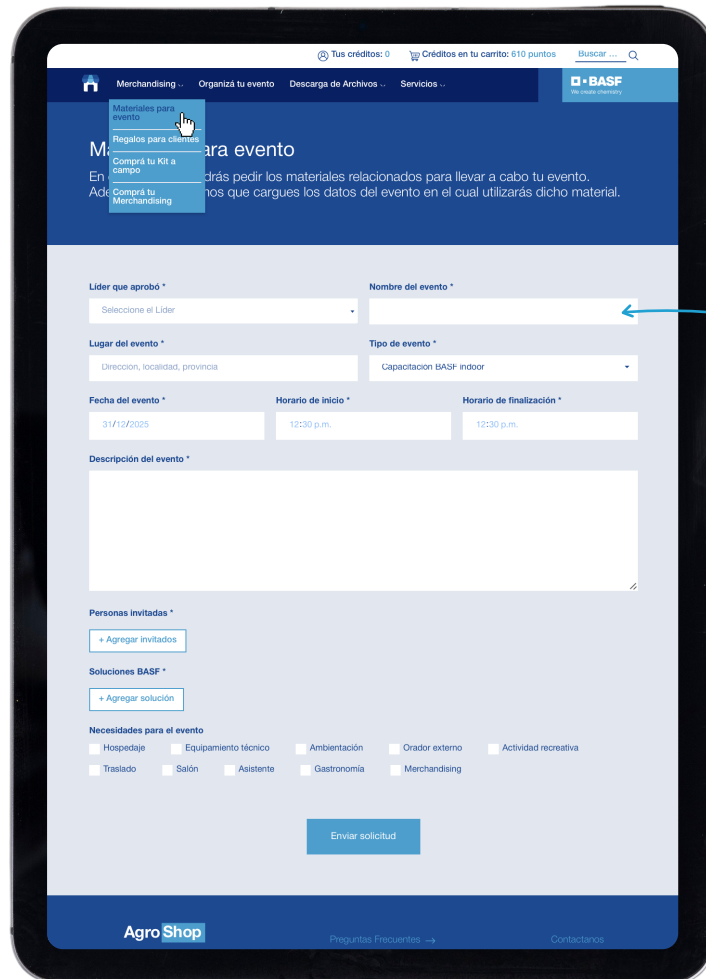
Tus créditos: 0 Créditos en tu carrito: 610 puntos Buscar ...

Merchandising Organizá tu evento Descarga de Archivos Servicios

BASF
We create chemistry

Materiales para evento
Regalos para clientes
Comprá tu Kit a campo
Comprá tu Merchandising

Ma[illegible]ara evento
En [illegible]drás pedir los materiales relacionados para llevar a cabo tu evento. Ade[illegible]nos que cargues los datos del evento en el cual utilizarás dicho material.

Líder que aprobó *
Seleccione el Líder

Nombre del evento *

Lugar del evento *
Direccion, localidad, provincia

Tipo de evento *
Capacitacion BASF indoor

Fecha del evento *
31/12/2025

Horario de inicio *
12:30 p.m.

Horario de finalización *
12:30 p.m.

Descripción del evento *

Personas invitadas *
+ Agregar invitados

Soluciones BASF *
+ Agregar solución

Necesidades para el evento
Hospedaje
Equipamiento técnico
Ambientación
Orador externo
Actividad recreativa
Traslado
Salón
Asistente
Gastronomía
Merchandising

Enviar solicitud

Agro Shop
Preguntas Frecuentes →
Contactanos